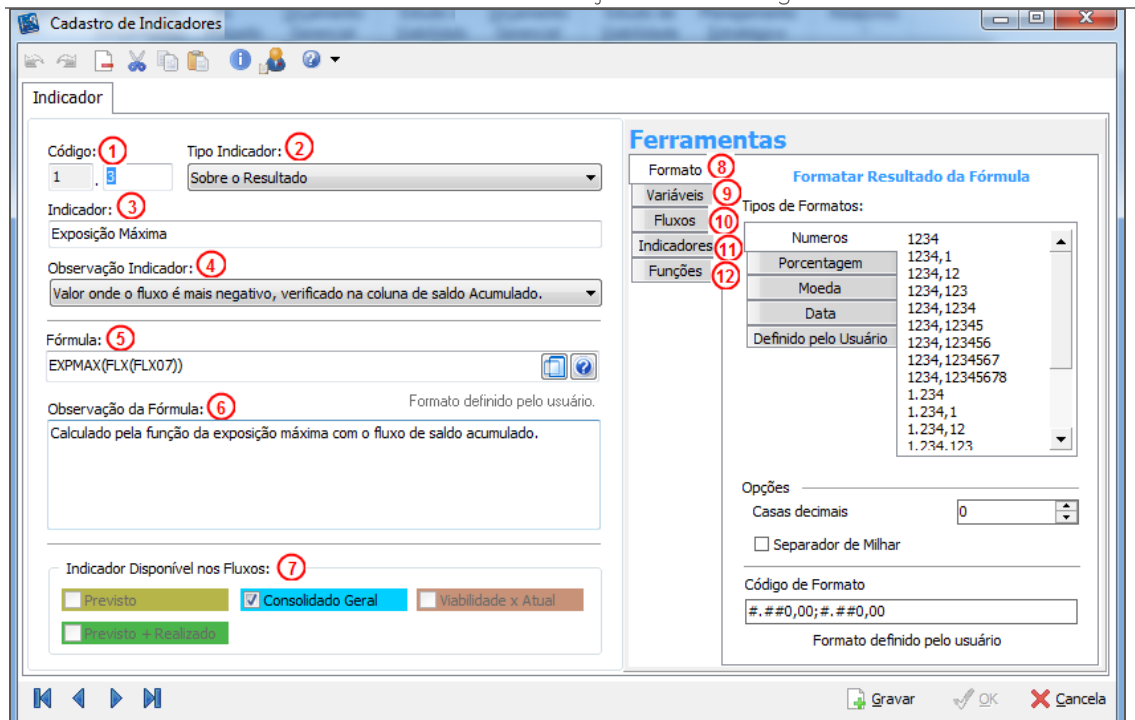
Cadastro de Indicadores

Indicador

Código: 1
1 . 3

Tipo Indicador: 2
Sobre o Resultado

Indicador: 3
Exposição Máxima

Observação Indicador: 4
Valor onde o fluxo é mais negativo, verificado na coluna de saldo Acumulado.

Fórmula: 5
EXPMAX(FLX(FLX07))

Observação da Fórmula: 6
Formato definido pelo usuário.
Calculado pela função da exposição máxima com o fluxo de saldo acumulado.

Indicador Disponível nos Fluxos: 7
Previsto
Consolidado Geral
Viabilidade x Atual
Previsto + Realizado

Ferramentas

Formato 8
Variáveis 9
Fluxos 10
Indicadores 11
Funções 12

Formatar Resultado da Fórmula

Tipos de Formatos:
Numeros
Porcentagem
Moeda
Data
Definido pelo Usuário

1234
1234,1
1234,12
1234,123
1234,1234
1234,12345
1234,123456
1234,1234567
1234,12345678
1.234
1.234,1
1.234,12
1.234,123

Opções
Casas decimais 0
Separador de Milhar

Código de Formato
#.##0,00;#.##0,00
Formato definido pelo usuário

Gravar
OK
Cancela